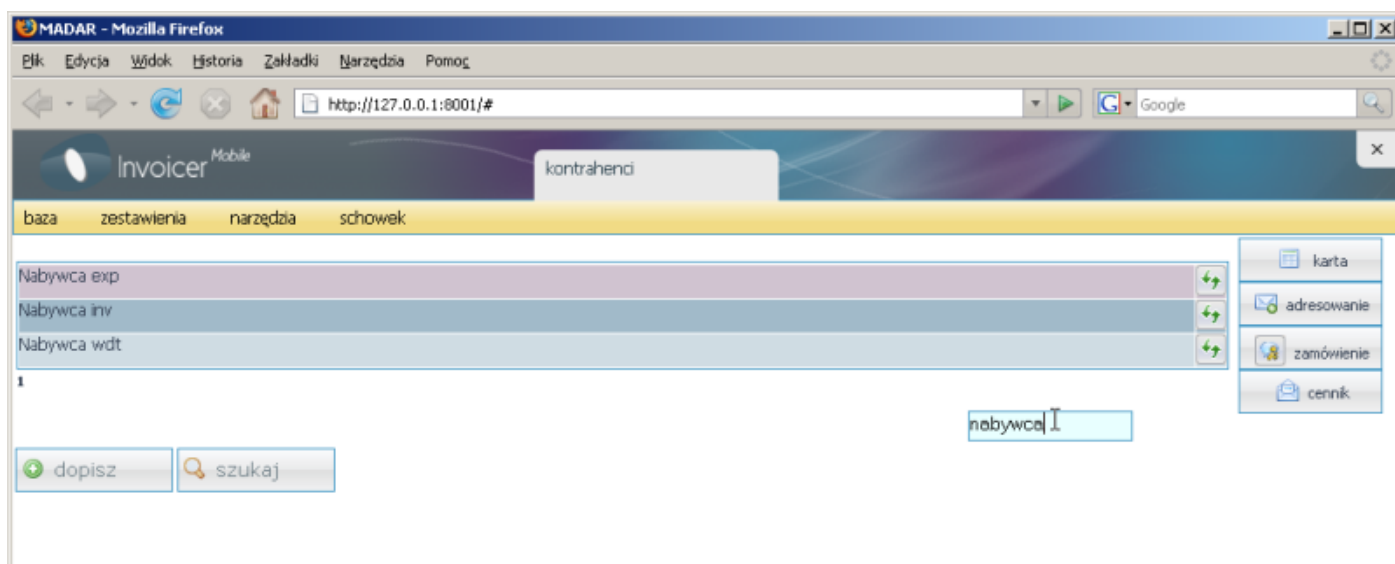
MADAR - Mozilla Firefox

Plik Edycja Widok Historia Zakładki Narzędzia Pomoc

http://127.0.0.1:8001/#

Google

Invoicer Mobile

kontrahenci

×

baza zestawienia narzędzia schowek

karta
adresowanie
zamówienie
cennik

Nabywca exp
Nabywca inv
Nabywca wdt

1

nabywca

dopisz szukaj